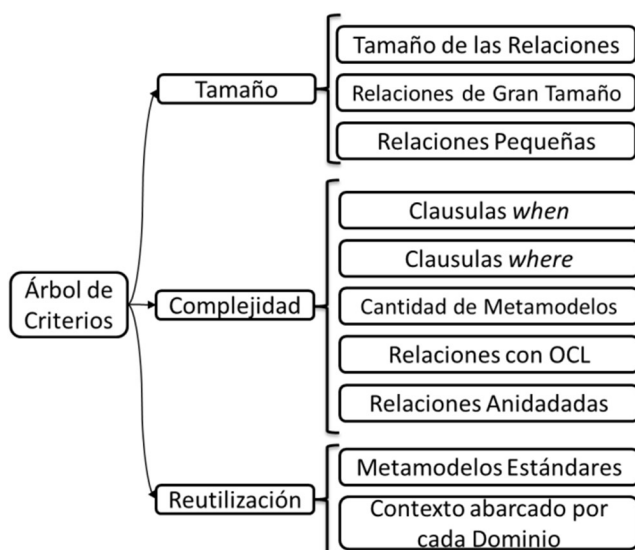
Árbol de Criterios

Tamaño

Tamaño de las Relaciones

Relaciones de Gran Tamaño

Relaciones Pequeñas

Complejidad

Clausulas *when*

Clausulas *where*

Cantidad de Metamodelos

Relaciones con OCL

Relaciones Anidadadas

Reutilización

Metamodelos Estándares

Contexto abarcado por cada Dominio